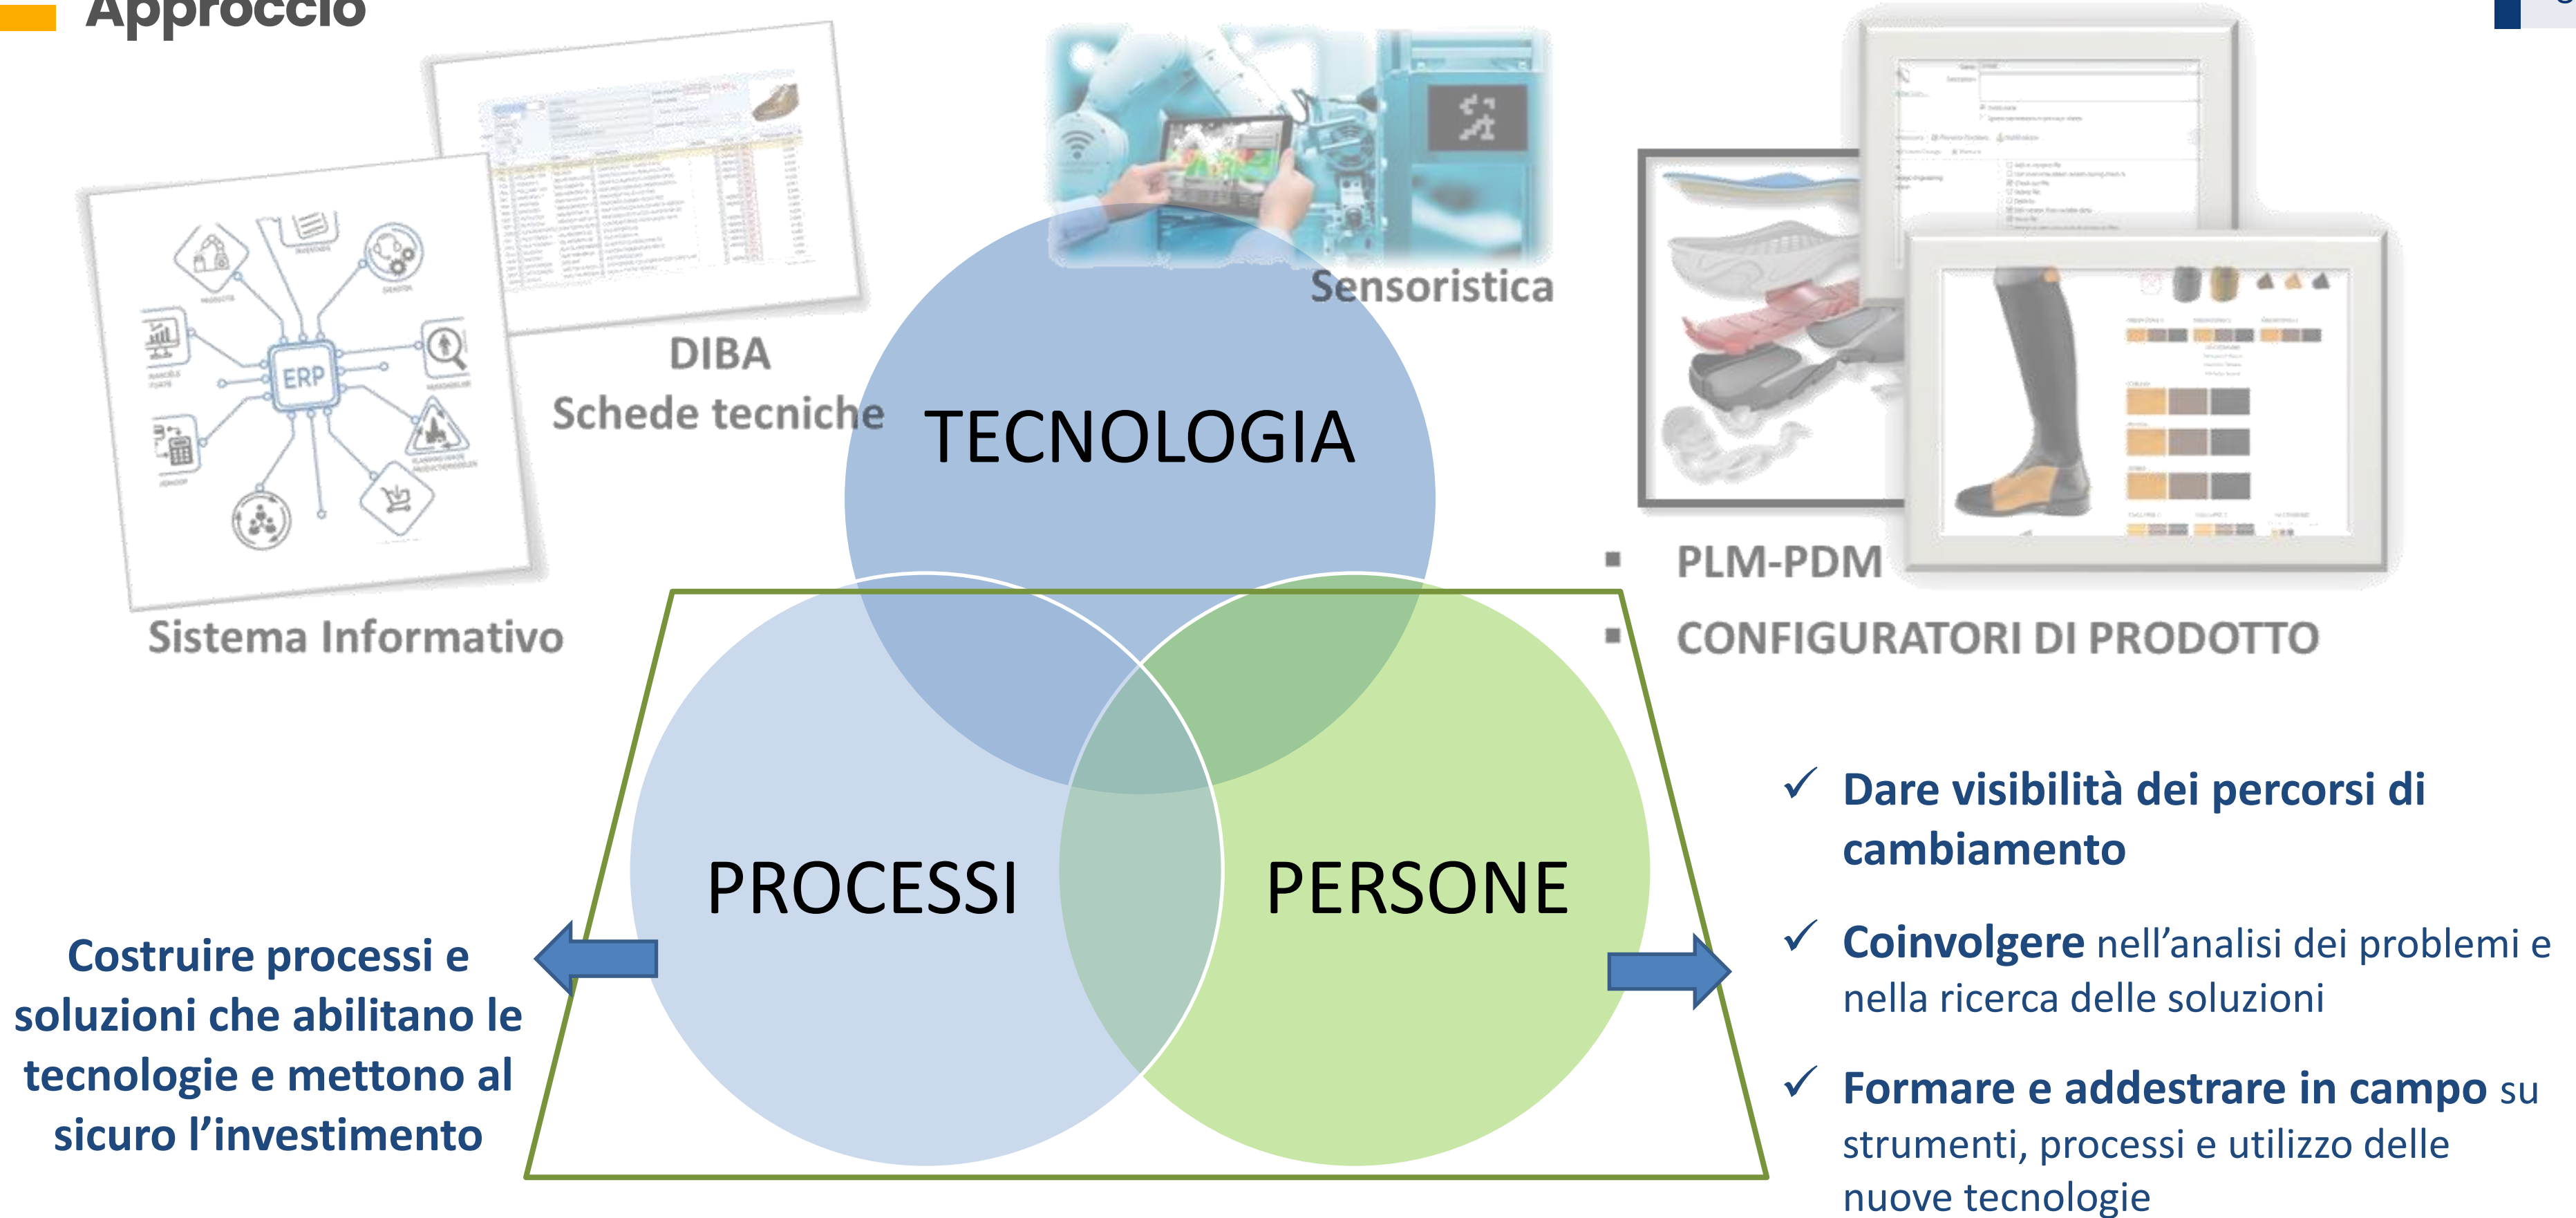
Approccio

ERP

Sistema Informativo

DIBA
Schede tecniche

Sensoristica

TECNOLOGIA

▪ PLM-PDM
▪ CONFIGURATORI DI PRODOTTO

PROCESSI

PERSONE

Costruire processi e soluzioni che abilitano le tecnologie e mettono al sicuro l'investimento

✓ Dare visibilità dei percorsi di cambiamento

✓ Coinvolgere nell'analisi dei problemi e nella ricerca delle soluzioni

✓ Formare e addestrare in campo su strumenti, processi e utilizzo delle nuove tecnologie